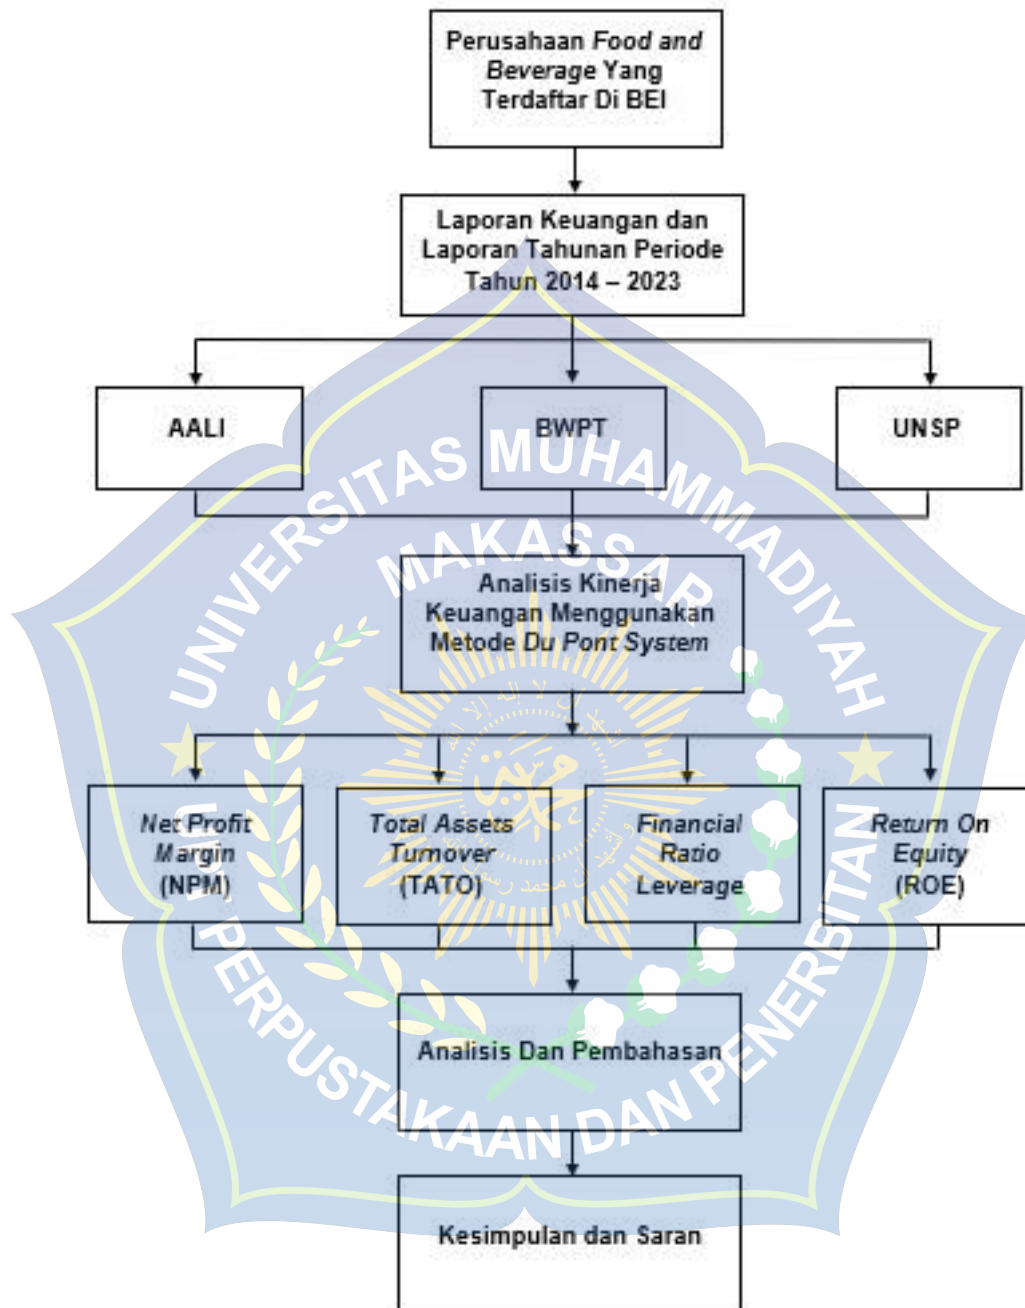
Perusahaan Food and Beverage Yang Terdaftar Di BEI

Laporan Keuangan dan Laporan Tahunan Periode Tahun 2014 – 2023

AALI

BWPT

UNSP

Analisis Kinerja Keuangan Menggunakan Metode Du Pont System

Net Profit Margin (NPM)

Total Assets Turnover (TATO)

Financial Ratio Leverage

Return On Equity (ROE)

Analisis Dan Pembahasan

Kesimpulan dan Saran

UNIVERSITAS MUHAMMADIYAH MAKASSAR

UPT PERPUSTAKAAN DAN PENERBITAN